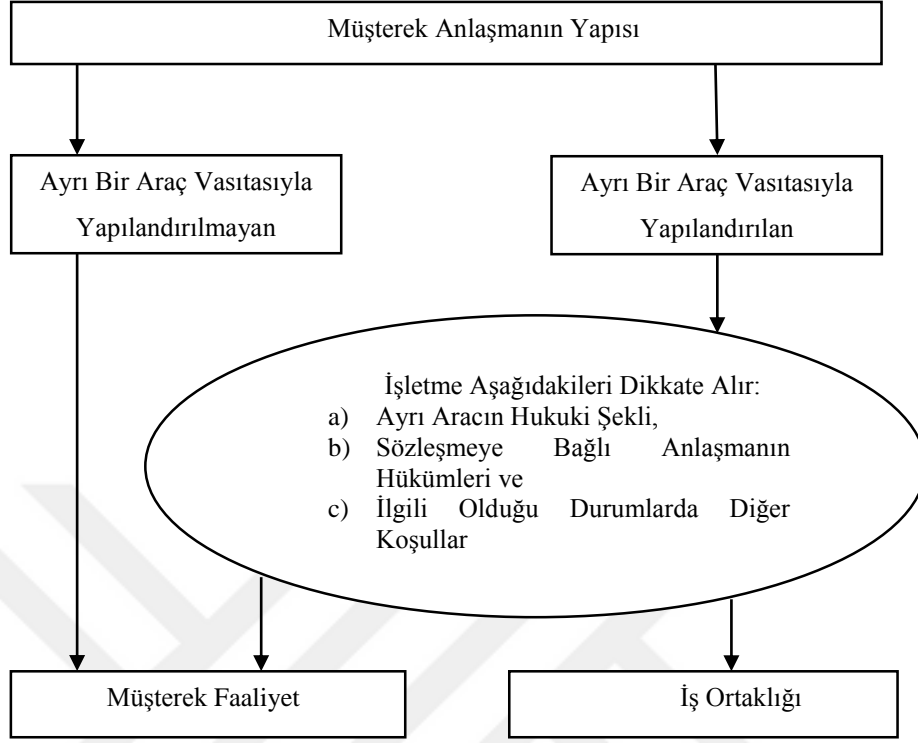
Müşterek Anlaşmanın Yapısı

Ayrı Bir Araç Vasıtasıyla Yapılandırılmayan

Ayrı Bir Araç Vasıtasıyla Yapılandırılan

İşletme Aşağıdakileri Dikkate Alır:
a) Ayrı Aracın Hukuki Şekli,
b) Sözleşmeye Bağlı Anlaşmanın Hükümleri ve
c) İlgili Olduğu Durumlarda Diğer Koşullar

Müşterek Faaliyet

İş Ortaklığı